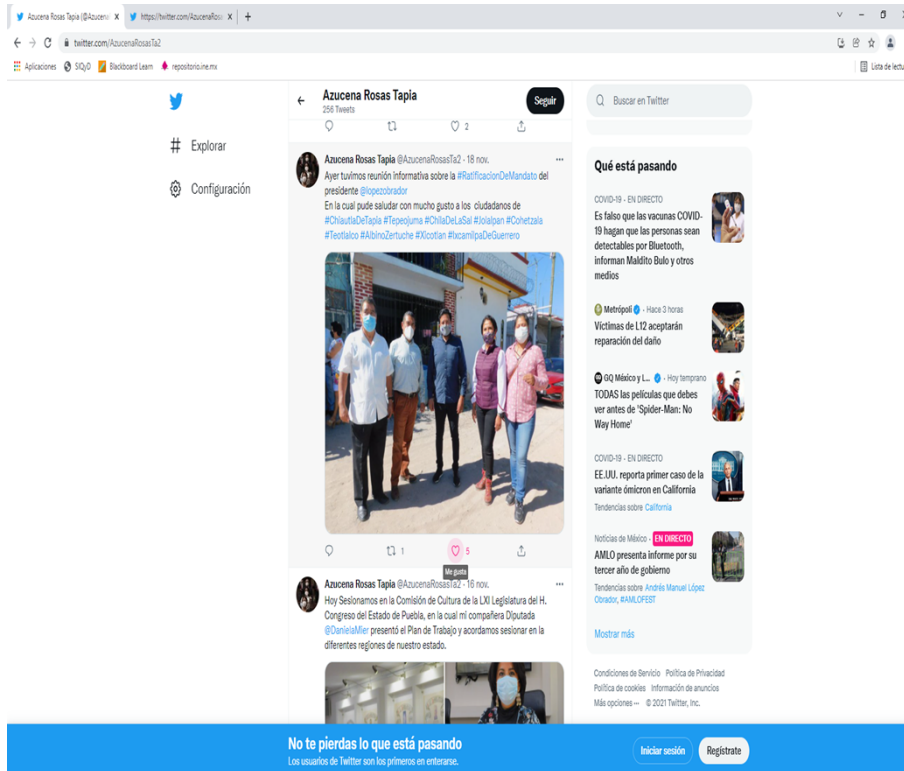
Azucena Rosas Tapia (@Azucena X | https://twitter.com/AzucenaRosa X | +

twitter.com/AzucenaRosasTa2

Aplicaciones SIQyD Blackboard Learn repositorio.ine.mx

Lista de lectu

Explorar

Configuración

Azucena Rosas Tapia
256 Tweets

Seguir

2

Azucena Rosas Tapia @AzucenaRosasTa2 · 18 nov.

Ayer tuvimos reunión informativa sobre la #RatificacionDeMandato del presidente @lopezobrador

En la cual pude saludar con mucho gusto a los ciudadanos de #ChiautlaDeTapia #Tepeojuma #ChilaDeLaSal #Jolalpan #Cohetzala #Teotlalco #AlbinoZertuche #Xicotlan #IxcamilpaDeGuerrero

1 5

Me gusta

Azucena Rosas Tapia @AzucenaRosasTa2 · 16 nov.

Hoy Sesionamos en la Comisión de Cultura de la LXI Legislatura del H. Congreso del Estado de Puebla, en la cual mi compañera Diputada @DanielaMier presentó el Plan de Trabajo y acordamos sesionar en la diferentes regiones de nuestro estado.

Buscar en Twitter

Qué está pasando

COVID-19 · EN DIRECTO
Es falso que las vacunas COVID-19 hagan que las personas sean detectables por Bluetooth, informan Maldito Bulo y otros medios

Metrópoli · Hace 3 horas
Víctimas de L12 aceptarán reparación del daño

GQ México y L... · Hoy temprano
TODAS las películas que debes ver antes de 'Spider-Man: No Way Home'

COVID-19 · EN DIRECTO
EE.UU. reporta primer caso de la variante ómicron en California
Tendencias sobre California

Noticias de México · EN DIRECTO
AMLO presenta informe por su tercer año de gobierno
Tendencias sobre Andrés Manuel López Obrador, #AMLOFEST

Mostrar más

Condiciones de Servicio Política de Privacidad Política de cookies Información de anuncios Más opciones ··· © 2021 Twitter, Inc.

No te pierdas lo que está pasando
Los usuarios de Twitter son los primeros en enterarse.

Iniciar sesión

Regístrate